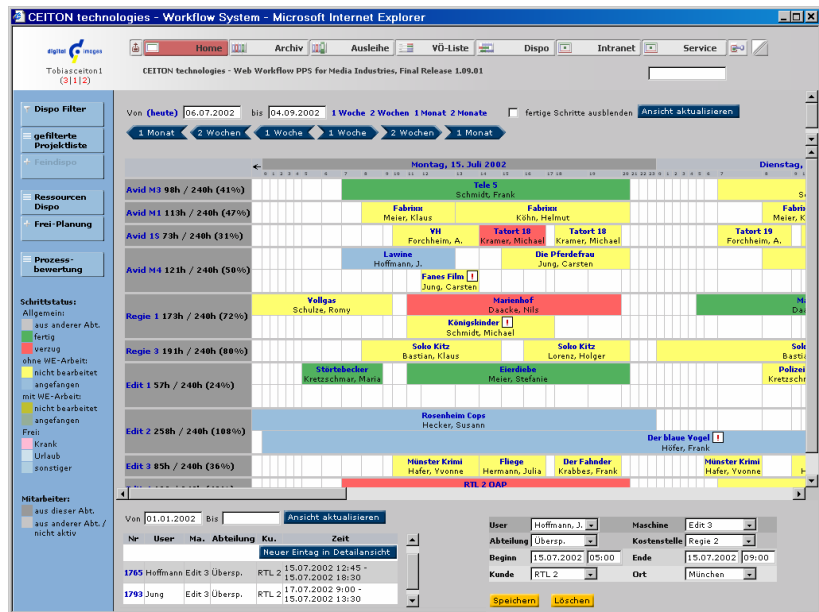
CEITON technologies - Workflow System - Microsoft Internet Explorer

digital images
Tobiasceiton1
(3|1|2)

Home | Archiv | Ausleihe | VÖ-Liste | Dispo | Intranet | Service

CEITON technologies - Web Workflow PPS for Media Industries, Final Release 1.09.01

Dispo Filter
gefilterte Projektliste
Feindispo
Ressourcen Dispo
Frei-Planung
Prozess-bewertung

Schrittstatus:
Allgemein:
aus anderer Abt.
fertig
verzug
ohne WE-Arbeit:
nicht bearbeitet
angefangen
mit WE-Arbeit:
nicht bearbeitet
angefangen
Frei:
Krank
Urlaub
sonstiger

Mitarbeiter:
aus dieser Abt.
aus anderer Abt. / nicht aktiv

Von (heute) 06.07.2002 bis 04.09.2002 1 Woche 2 Wochen 1 Monat 2 Monate fertige Schritte ausblenden Ansicht aktualisieren

1 Monat | 2 Wochen | 1 Woche | 1 Woche | 2 Wochen | 1 Monat

Montag, 15. Juli 2002
Dienstag,

Avid M3 98h / 240h (41%) — Tele 5 Schmidt, Frank
Avid M1 113h / 240h (47%) — Fabrixx Meier, Klaus; Fabrixx Köhn, Helmut; Fabrixx Meier, K
Avid 15 73h / 240h (31%) — VH Forchheim, A.; Tatort 18 Kramer, Michael; Tatort 18 Kramer, Michael; Tatort 19 Forchheim, A.
Avid M4 121h / 240h (50%) — Lawine Hoffmann, J.; Die Pferdefrau Jung, Carsten; Fanes Film ! Jung, Carsten
Regie 1 173h / 240h (72%) — Vollgas Schulze, Romy; Marienhof Daacke, Nils; Königskinder ! Schmidt, Michael
Regie 3 191h / 240h (80%) — Soko Kitz Bastian, Klaus; Soko Kitz Lorenz, Holger; Soko Kitz Bastia
Edit 1 57h / 240h (24%) — Störtebecker Kretzschmar, Maria; Eierdiebe Meier, Stefanie; Polizei Kretzsch
Edit 2 258h / 240h (108%) — Rosenheim Cops Hecker, Susann; Der blaue Vogel ! Höfer, Frank
Edit 3 85h / 240h (36%) — Münster Krimi Hafer, Yvonne; Fliege Hermann, Julia; Der Fahnder Krabbes, Frank; Münster Krimi Hafer, Yvonne
RTL 2 OAP

Von 01.01.2002 Bis Ansicht aktualisieren

| Nr | User | Ma. | Abteilung | Ku. | Zeit |
|---|---|---|---|---|---|
| | | | | | Neuer Eintrag in Detailansicht |
| 1765 | Hoffmann | Edit 3 | Übersp. | RTL 2 | 15.07.2002 12:45 - 15.07.2002 18:30 |
| 1793 | Jung | Edit 3 | Übersp. | RTL 2 | 17.07.2002 9:00 - 17.07.2002 13:30 |

User Hoffmann, J. | Maschine Edit 3
Abteilung Übersp. | Kostenstelle Regie 2
Beginn 15.07.2002 05:00 | Ende 15.07.2002 09:00
Kunde RTL 2 | Ort München

Speichern Löschen